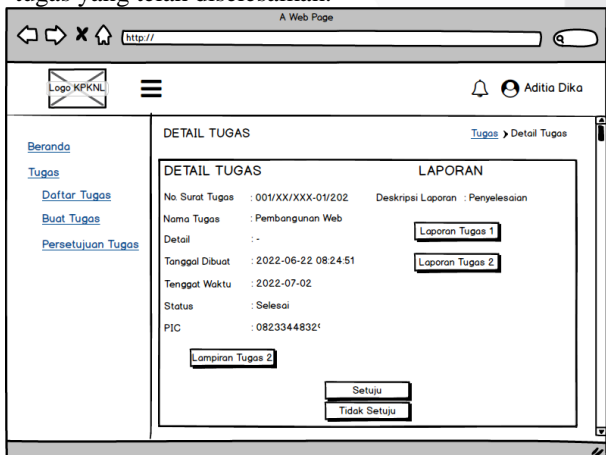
tugas yang telah diselesaikan.

A Web Page

http://

Logo KPKNL

Aditia Dika

Beranda

Tugas

Daftar Tugas

Buat Tugas

Persetujuan Tugas

DETAIL TUGAS

Tugas > Detail Tugas

DETAIL TUGAS

No. Surat Tugas : 001/XX/XXX-01/202

Nama Tugas : Pembangunan Web

Detail : -

Tanggal Dibuat : 2022-06-22 08:24:51

Tenggat Waktu : 2022-07-02

Status : Selesai

PIC : 0823344832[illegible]

Lampiran Tugas 2

LAPORAN

Deskripsi Laporan : Penyelesaian

Laporan Tugas 1

Laporan Tugas 2

Setuju

Tidak Setuju